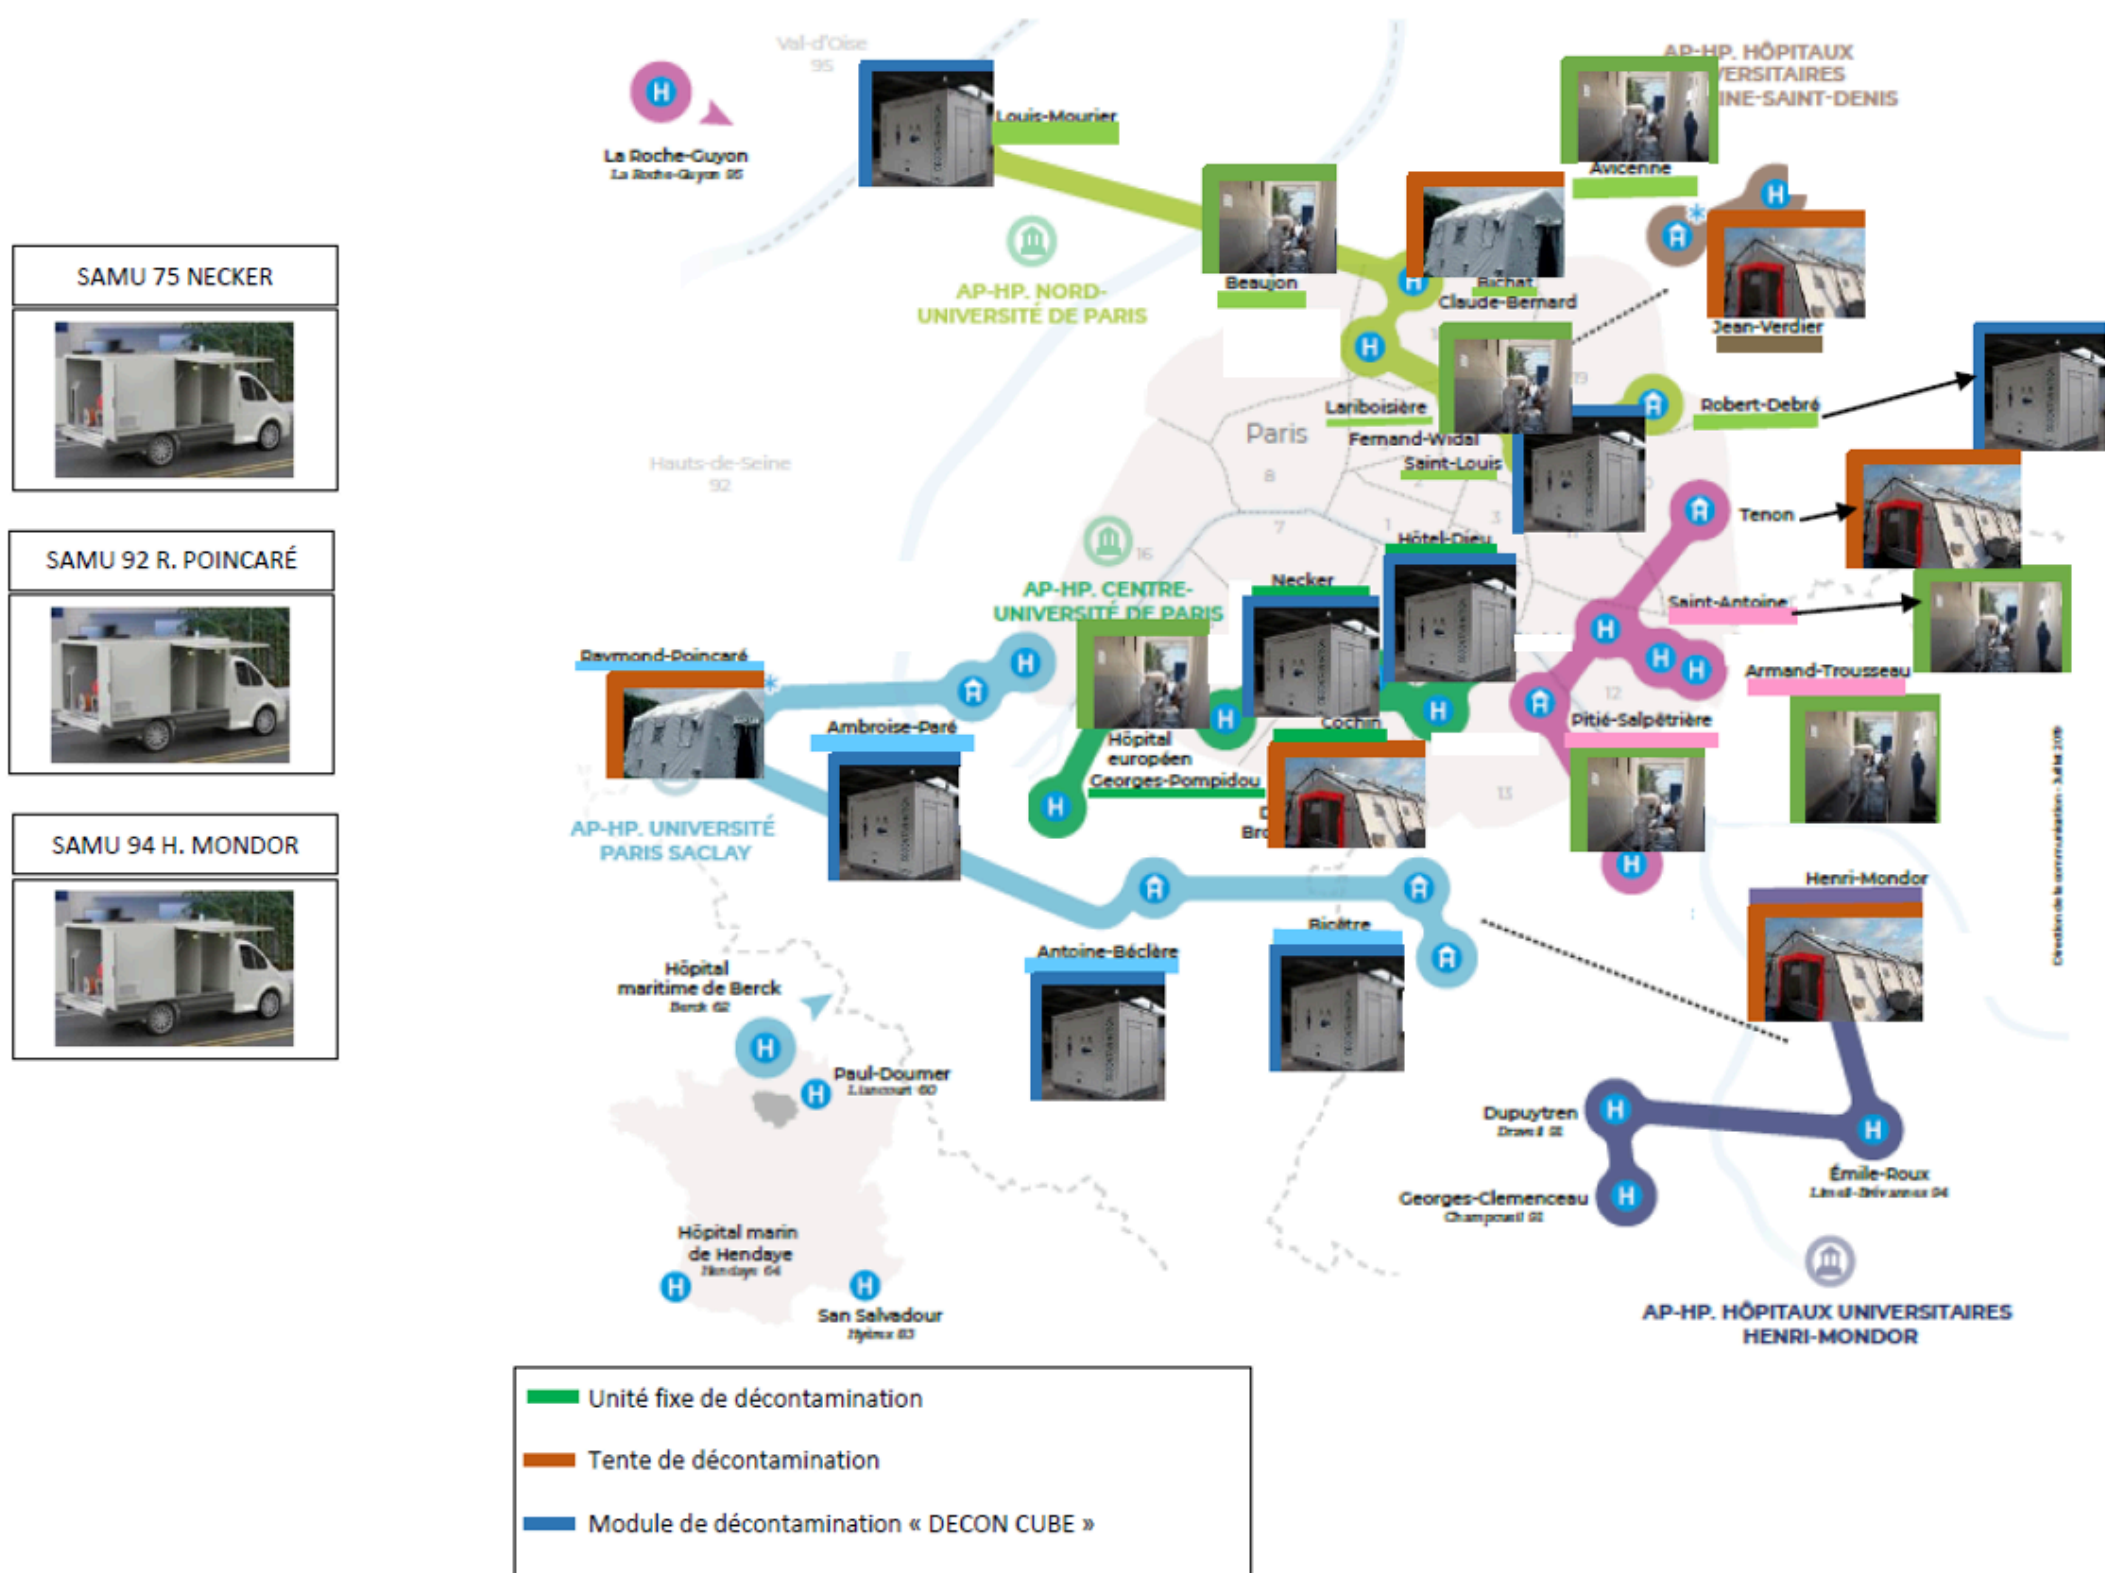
SAMU 75 NECKER

SAMU 92 R. POINCARÉ

SAMU 94 H. MONDOR

Val-d'Oise
95

La Roche-Guyon
La Roche-Guyon 95

Louis-Mourier

AP-HP. NORD-
UNIVERSITÉ DE PARIS

Beaujon

Bichat
Claude-Bernard

AP-HP. HÔPITAUX
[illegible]VERSITAIRES
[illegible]INE-SAINT-DENIS

Avicenne

Jean-Verdier

Robert-Debré

Lariboisière

Fernand-Widal

Saint-Louis

Paris

Hauts-de-Seine
92

Tenon

Hôtel-Dieu

Necker

AP-HP. CENTRE-
UNIVERSITÉ DE PARIS

Saint-Antoine

Armand-Trousseau

Raymond-Poincaré

Ambroise-Paré

Hôpital
européen
Georges-Pompidou

Cochin

Br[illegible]

Pitié-Salpêtrière

AP-HP. UNIVERSITÉ
PARIS SACLAY

Henri-Mondor

Bicêtre

Antoine-Béclère

Hôpital
maritime de Berck
Berck 62

Paul-Doumer
Liancourt 60

Dupuytren
Draveil 91

Émile-Roux
Limeil-Brévannes 94

Georges-Clemenceau
Champcueil 91

Hôpital marin
de Hendaye
Hendaye 64

San Salvadour
Hyères 83

AP-HP. HÔPITAUX UNIVERSITAIRES
HENRI-MONDOR

Unité fixe de décontamination

Tente de décontamination

Module de décontamination « DECON CUBE »